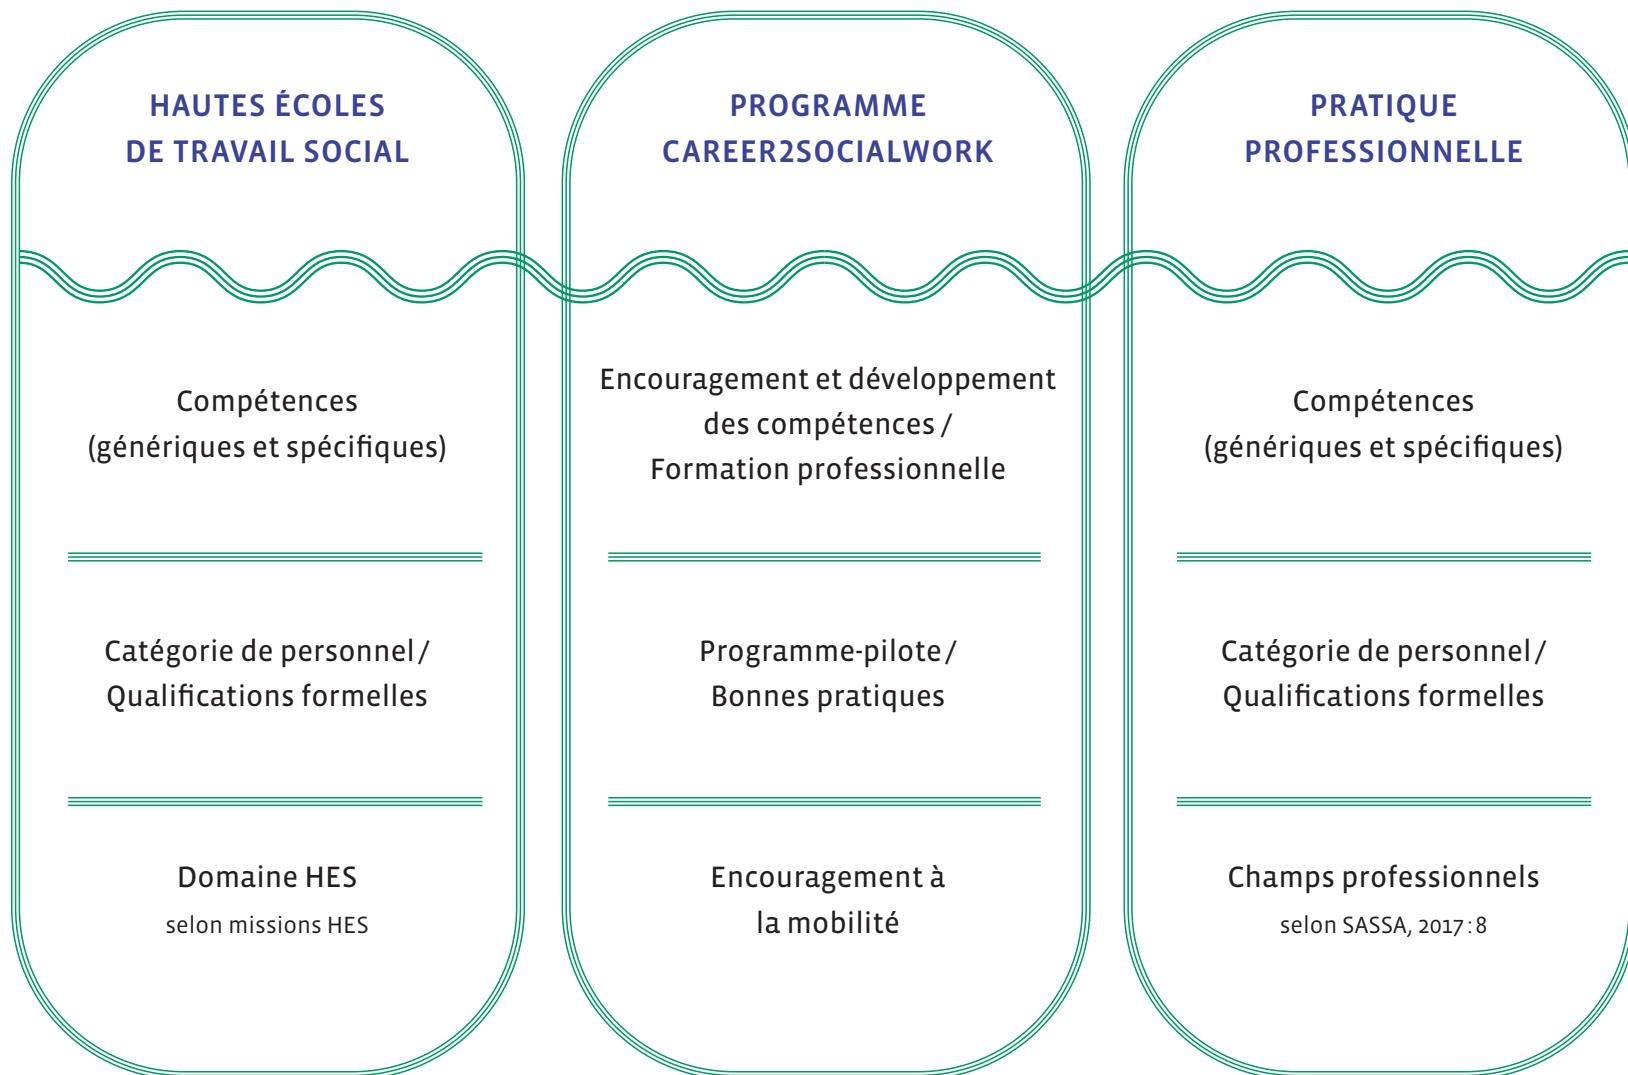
HAUTES ÉCOLES
DE TRAVAIL SOCIAL

Compétences
(génériques et spécifiques)

Catégorie de personnel / Qualifications formelles

Domaine HES
selon missions HES

PROGRAMME
CAREER2SOCIALWORK

Encouragement et développement des compétences / Formation professionnelle

Programme-pilote / Bonnes pratiques

Encouragement à la mobilité

PRATIQUE
PROFESSIONNELLE

Compétences
(génériques et spécifiques)

Catégorie de personnel / Qualifications formelles

Champs professionnels
selon SASSA, 2017 : 8